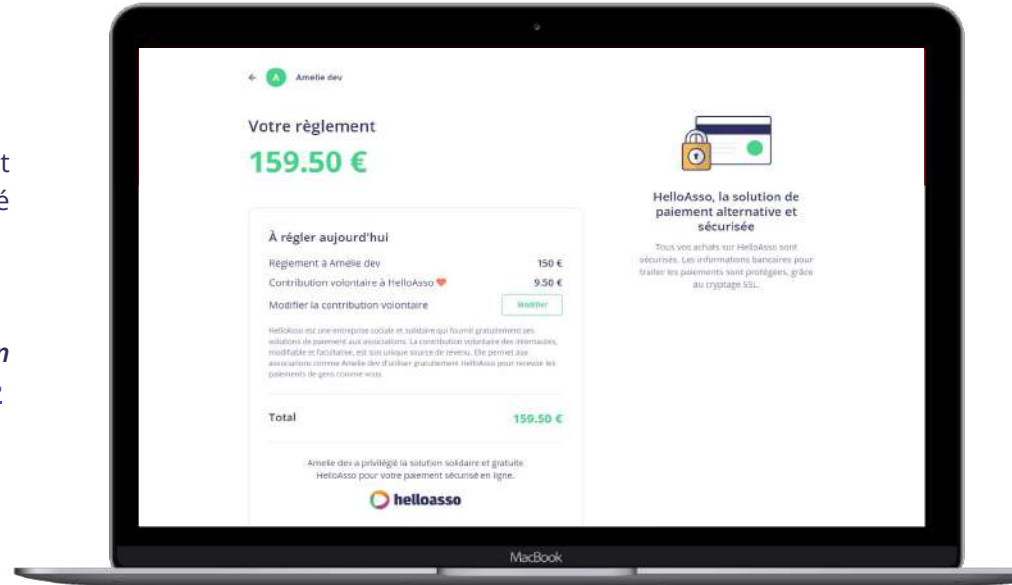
t
é

n

A Amelie dev

Votre règlement

159.50 €

À régler aujourd'hui

| | |
|---|---|
| Règlement à Amelie dev | 150 € |
| Contribution volontaire à HelloAsso | 9.50 € |
| Modifier la contribution volontaire | Modifier |

HelloAsso est une entreprise sociale et solidaire qui fournit gratuitement ses solutions de paiement aux associations. La contribution volontaire des internautes, modifiable et facultative, est son unique source de revenu. Elle permet aux associations comme Amelie dev d'utiliser gratuitement HelloAsso pour recevoir les paiements de gens comme vous.

Total 159.50 €

Amelie dev a privilégié la solution solidaire et gratuite HelloAsso pour votre paiement sécurisé en ligne.

helloasso

HelloAsso, la solution de paiement alternative et sécurisée

Tous vos achats sur HelloAsso sont sécurisés. Les informations bancaires pour traiter les paiements sont protégées, grâce au cryptage SSL.

MacBook